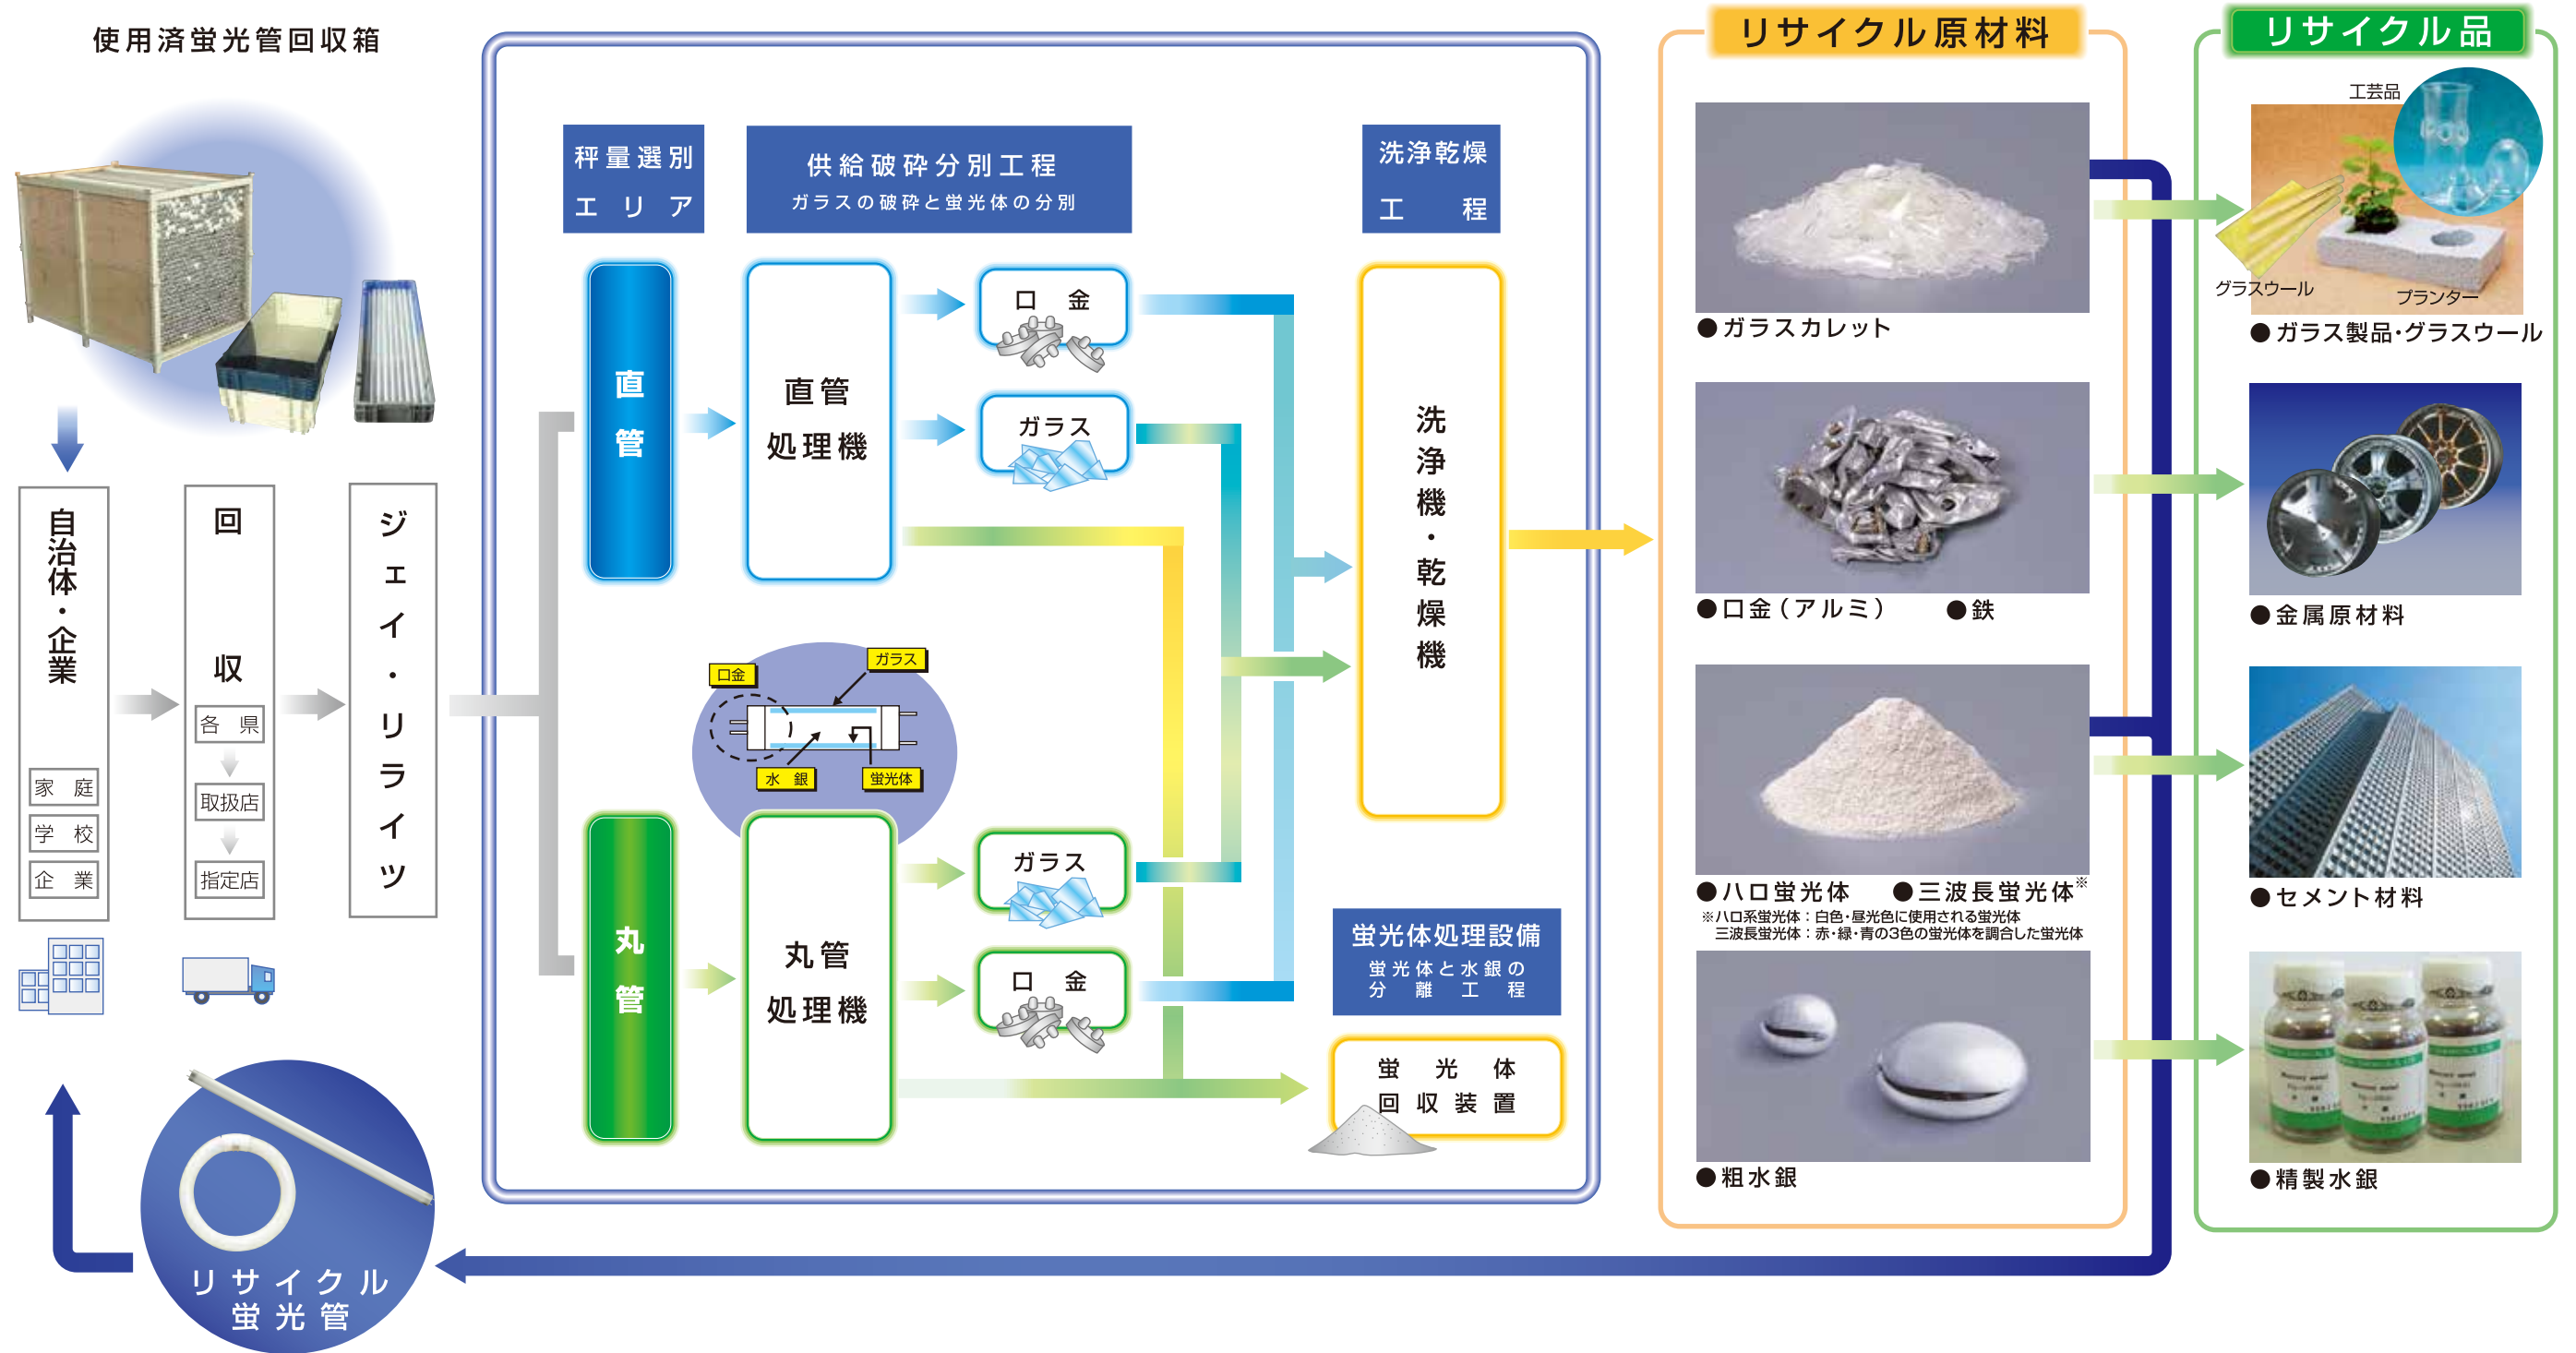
使用済蛍光管回収箱

自治体・企業

家　庭
学　校
企　業

回

収

各　県
取扱店
指定店

ジェイ・リライツ

秤量選別エリア

供給破砕分別工程
ガラスの破砕と蛍光体の分別

洗浄乾燥工程

直管

直管処理機

口　金

ガラス

洗浄機・乾燥機

口金
ガラス
水　銀
蛍光体

丸管

丸管処理機

ガラス

口　金

蛍光体処理設備
蛍光体と水銀の分離工程

蛍光体回収装置

リサイクル原材料

●ガラスカレット

●口金（アルミ）　●鉄

●ハロ蛍光体　●三波長蛍光体※
※ハロ系蛍光体：白色・昼光色に使用される蛍光体
三波長蛍光体：赤・緑・青の3色の蛍光体を調合した蛍光体

●粗水銀

リサイクル品

工芸品
グラスウール
プランター
●ガラス製品･グラスウール

●金属原材料

●セメント材料

●精製水銀

リサイクル蛍光管